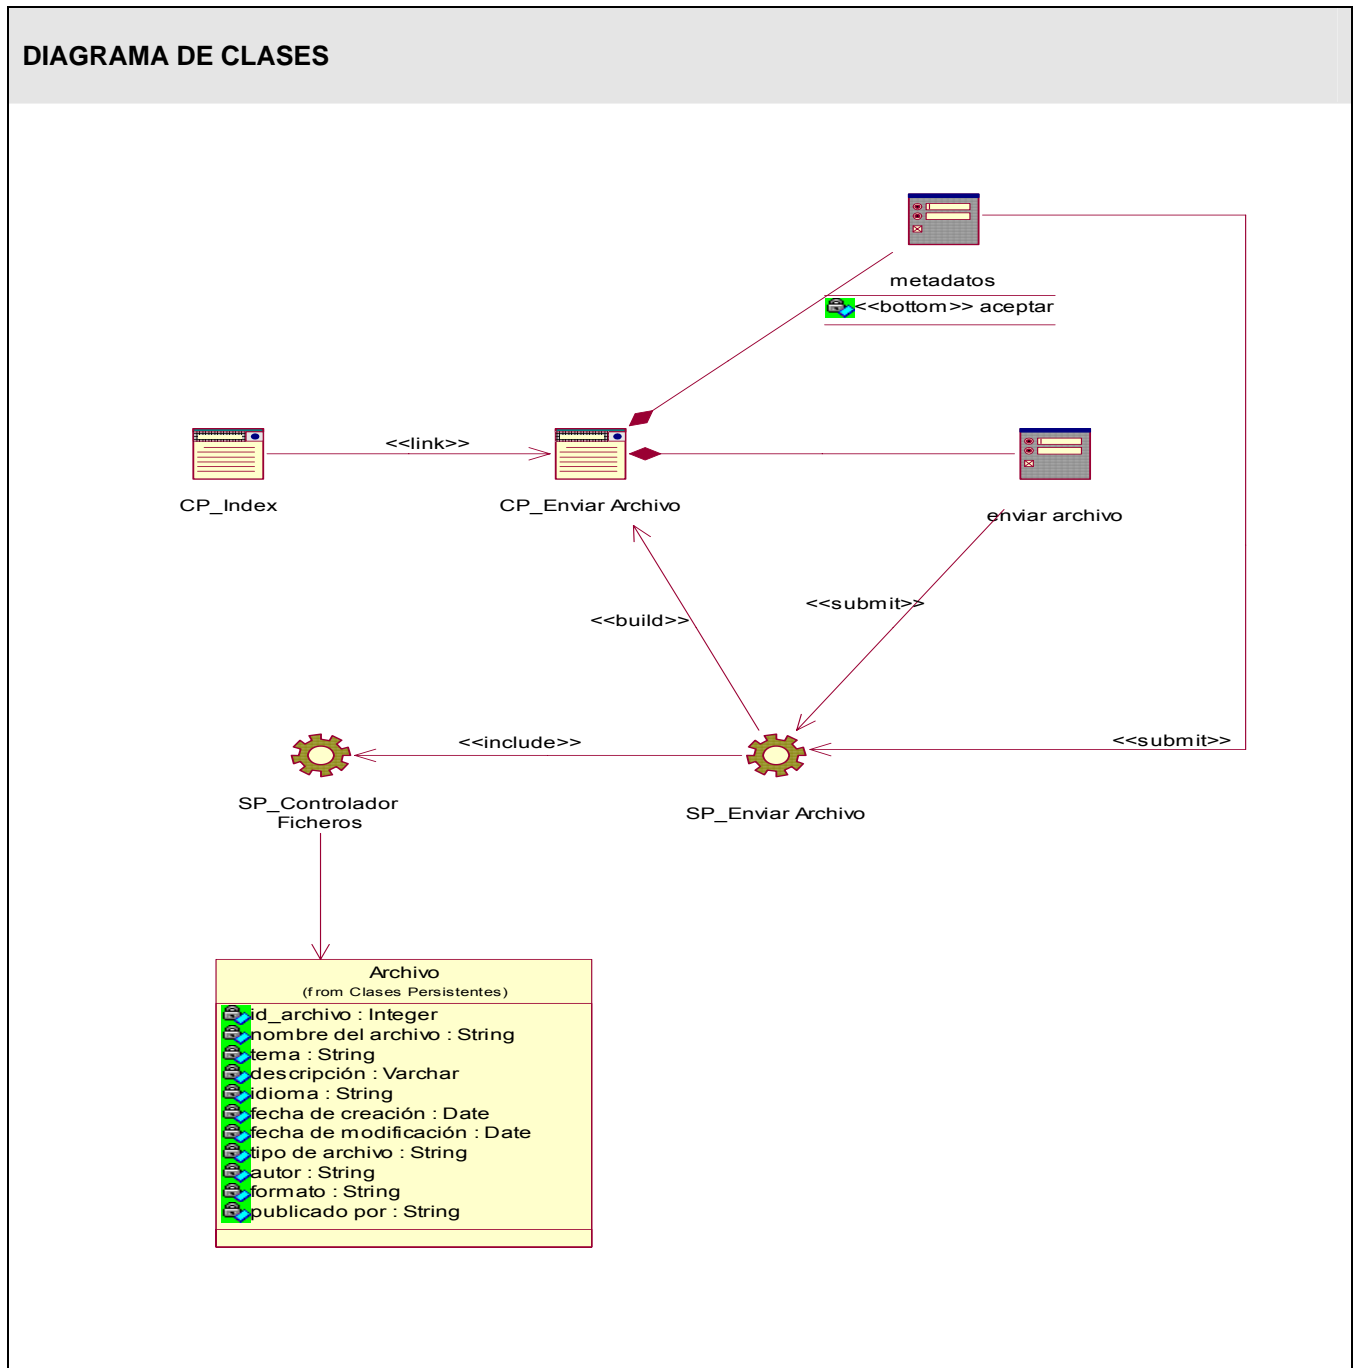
DIAGRAMA DE CLASES

metadatos
<<bottom>> aceptar

<<link>>

CP_Index

CP_Enviar Archivo

enviar archivo

<<submit>>

<<build>>

<<include>>

<<submit>>

SP_Controlador Ficheros

SP_Enviar Archivo

Archivo
(from Clases Persistentes)
id_archivo : Integer
nombre del archivo : String
tema : String
descripción : Varchar
idioma : String
fecha de creación : Date
fecha de modificación : Date
tipo de archivo : String
autor : String
formato : String
publicado por : String